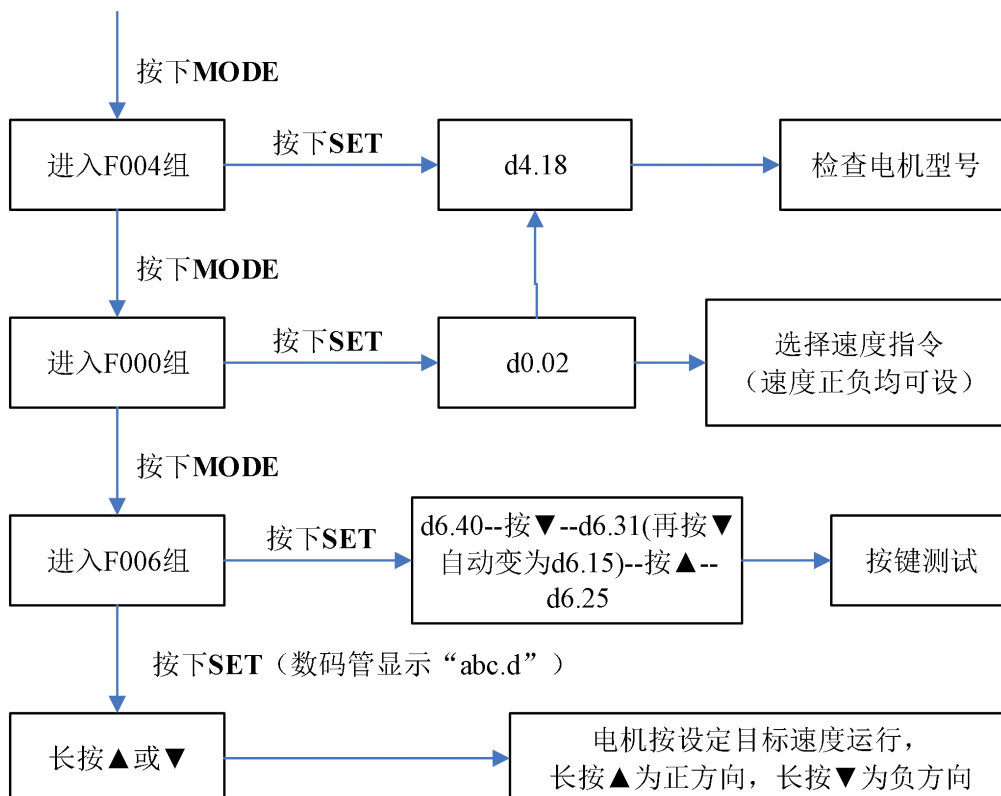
按下**MODE**

进入F004组

按下**SET**

d4.18

检查电机型号

按下**MODE**

进入F000组

按下**SET**

d0.02

选择速度指令
（速度正负均可设）

按下**MODE**

进入F006组

按下**SET**

d6.40--按▼--d6.31(再按▼自动变为d6.15)--按▲--d6.25

按键测试

按下**SET**（数码管显示“abc.d”）

长按▲或▼

电机按设定目标速度运行，
长按▲为正方向，长按▼为负方向